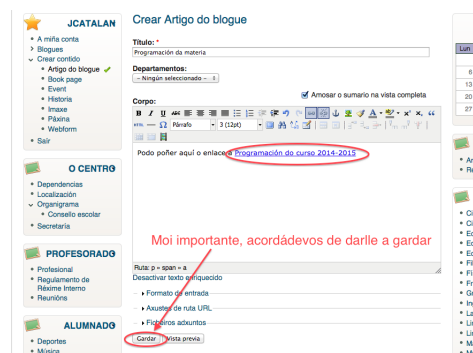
JCATALAN
A miña conta
Blogues
Crear contido
Artigo do blogue
Book page
Event
Historia
Imaxe
Páxina
Webform
Saír

O CENTRO
Dependencias
Localización
Organigrama
Consello escolar
Secretaría

PROFESORADO
Profesional
Regulamento de Réxime Interno
Reunións

ALUMNADO
Deportes
Música

Crear Artigo do blogue

Título: *
Programación da materia

Departamentos:
- Ningún seleccionado -

Corpo:
Amosar o sumario na vista completa

Párrafo
3 (12pt)

Podo poñer aquí o enlace á Programación do curso 2014-2015

Moi importante, acordádevos de darlle a gardar

Ruta: p » span » a
Desactivar texto enriquecido

Formato de entrada
Axustes de ruta URL
Ficheiros adxuntos

Gardar
Vista previa

Lun
6
13
20
27